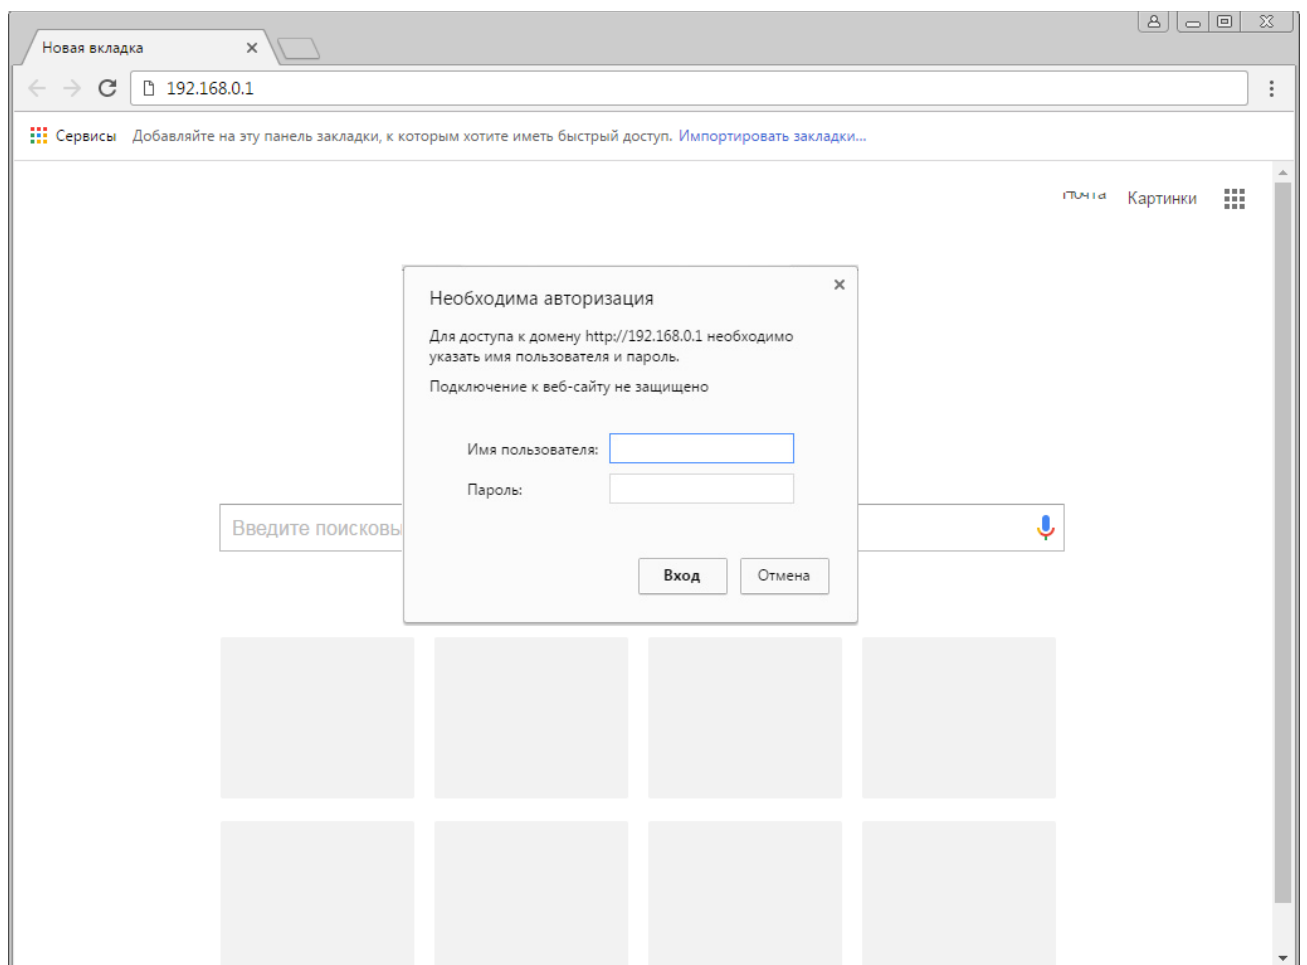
Новая вкладка ×

192.168.0.1

Сервисы Добавляйте на эту панель закладки, к которым хотите иметь быстрый доступ. Импортировать закладки...

Почта Картинки

Введите поисковы

Необходима авторизация ×

Для доступа к домену http://192.168.0.1 необходимо указать имя пользователя и пароль.

Подключение к веб-сайту не защищено

Имя пользователя:

Пароль:

Вход Отмена